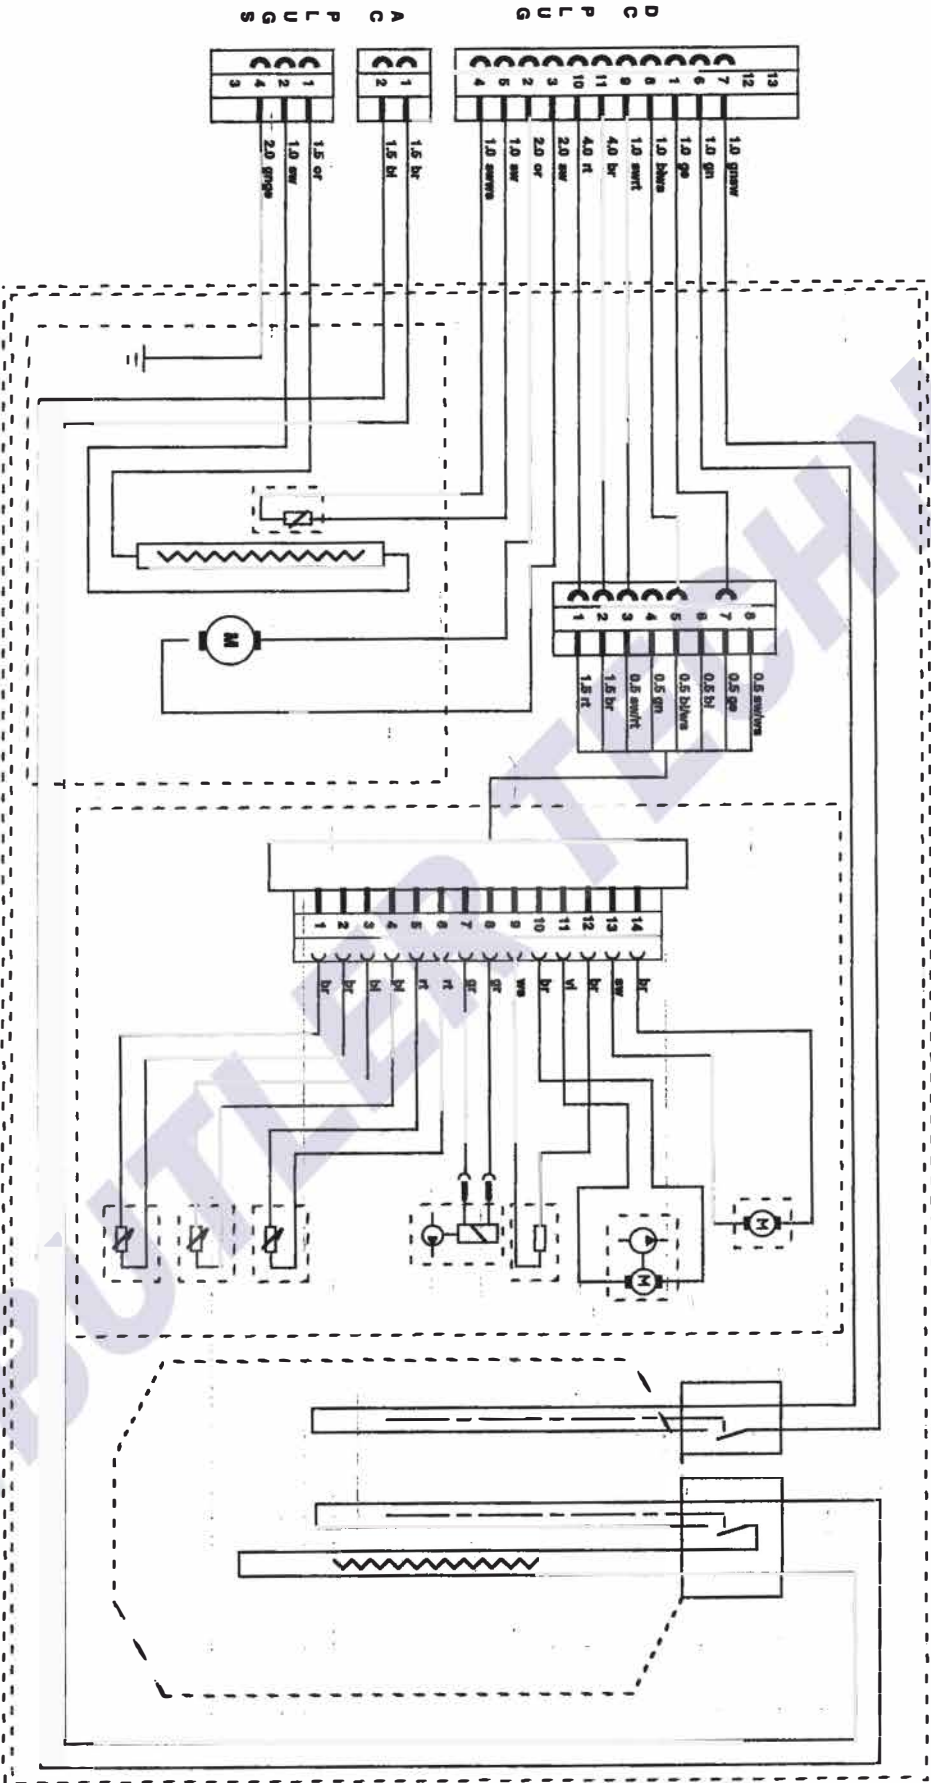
S PLUG

AC

DC PLUG

| 3 | 4 | 2 | 1 |
|---|---|---|---|

2.0 grge
1.0 sw
1.5 or

| 2 | 1 |
|---|---|

1.5 bl
1.5 br

| 4 | 5 | 2 | 3 | 10 | 11 | 9 | 8 | 1 | 6 | 7 | 12 | 13 |
|---|---|---|---|---|---|---|---|---|---|---|---|---|

1.0 swws
1.0 sw
2.0 or
2.0 sw
4.0 rt
4.0 br
1.0 swrt
1.0 blws
1.0 ge
1.0 gn
1.0 grsw

M

| 1 | 2 | 3 | 4 | 5 | 6 | 7 | 8 |
|---|---|---|---|---|---|---|---|

1.5 rt
1.5 br
0.5 swrt
0.5 gn
0.5 blws
0.5 bl
0.5 ge
0.5 sw/ws

| 1 | 2 | 3 | 4 | 5 | 6 | 7 | 8 | 9 | 10 | 11 | 12 | 13 | 14 |
|---|---|---|---|---|---|---|---|---|---|---|---|---|---|

br
br
bl
bl
rt
gr
rt
gr
ws
br
vi
br
sw
br

M

M

BUTLER TECHN